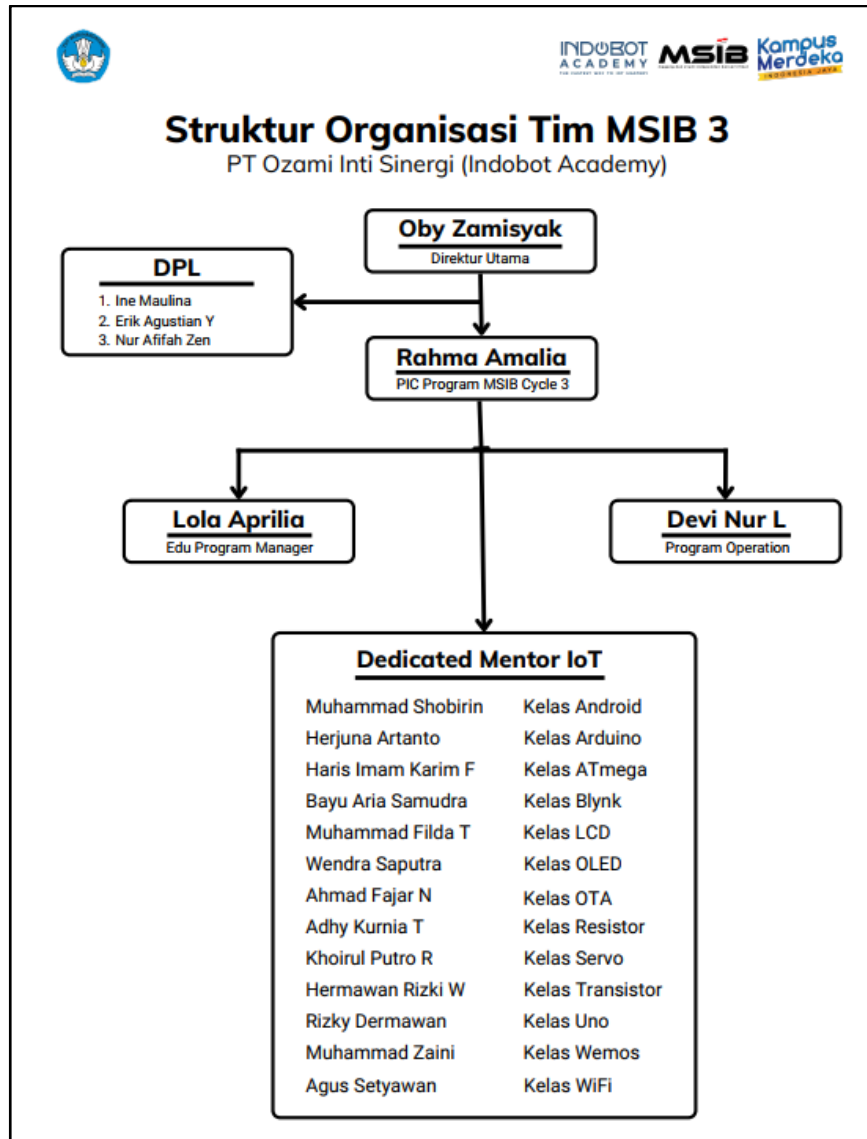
INDOBOT ACADEMY MSIB Kampus Merdeka INDONESIA JAYA

Struktur Organisasi Tim MSIB 3
PT Ozami Inti Sinergi (Indobot Academy)

Oby Zamisyak
Direktur Utama

DPL
1. Ine Maulina
2. Erik Agustian Y
3. Nur Afifah Zen

Rahma Amalia
PIC Program MSIB Cycle 3

Lola Aprilia
Edu Program Manager

Devi Nur L
Program Operation

Dedicated Mentor IoT

| | |
|---|---|
| Muhammad Shobirin | Kelas Android |
| Herjuna Artanto | Kelas Arduino |
| Haris Imam Karim F | Kelas ATmega |
| Bayu Aria Samudra | Kelas Blynk |
| Muhammad Filda T | Kelas LCD |
| Wendra Saputra | Kelas OLED |
| Ahmad Fajar N | Kelas OTA |
| Adhy Kurnia T | Kelas Resistor |
| Khoirul Putro R | Kelas Servo |
| Hermawan Rizki W | Kelas Transistor |
| Rizky Dermawan | Kelas Uno |
| Muhammad Zaini | Kelas Wemos |
| Agus Setyawan | Kelas WiFi |